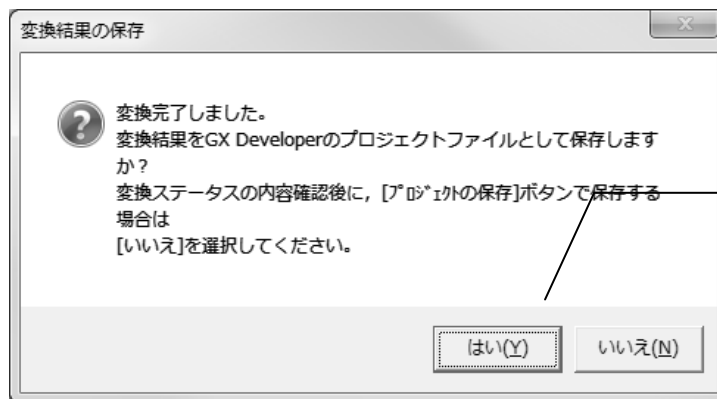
変換結果の保存

変換完了しました。
変換結果をGX Developerのプロジェクトファイルとして保存しますか？
変換ステータスの内容確認後に，[ﾌﾟﾛｼﾞｪｸﾄの保存]ボタンで保存する場合は
[いいえ]を選択してください。

はい(Y) いいえ(N)